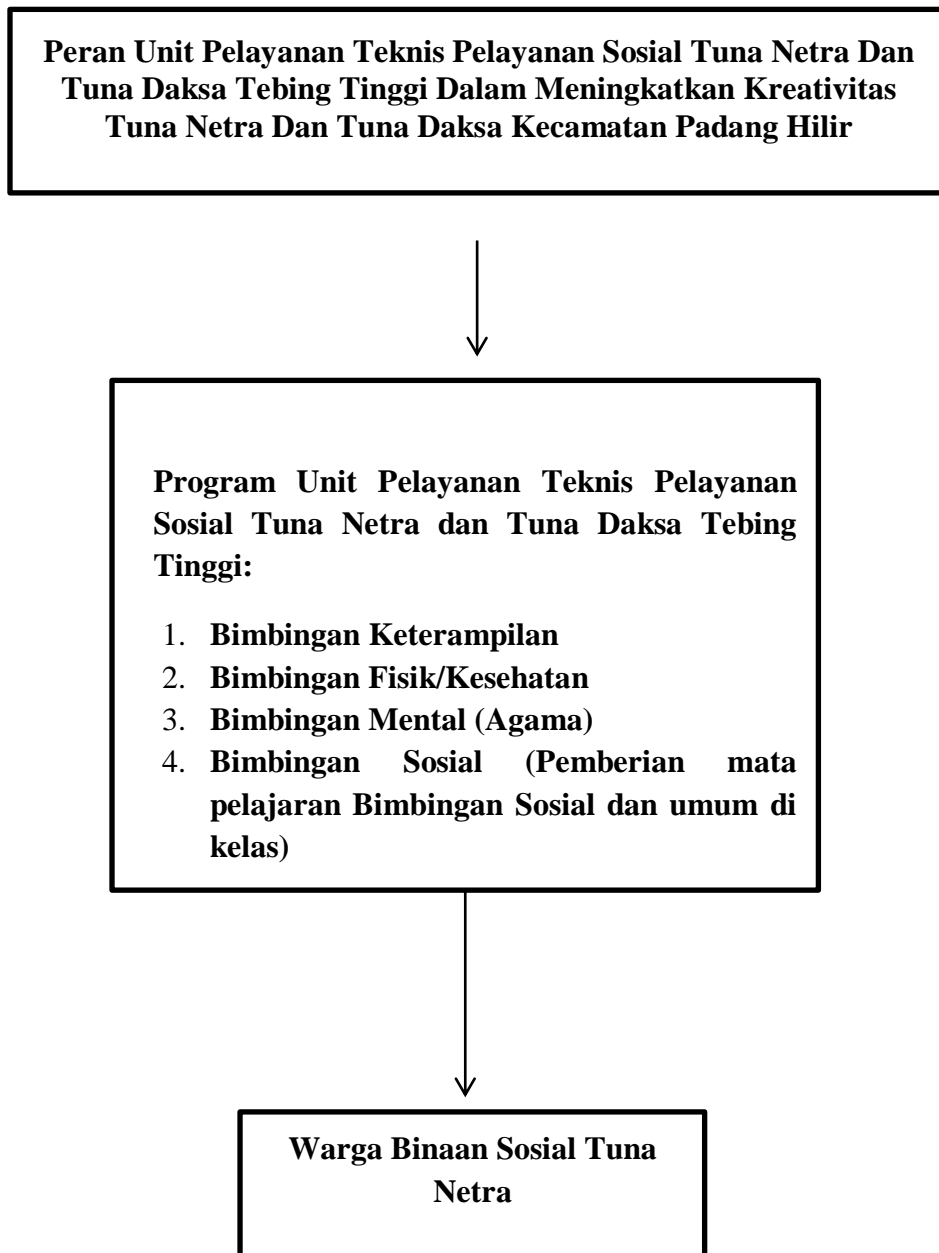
Peran Unit Pelayanan Teknis Pelayanan Sosial Tuna Netra Dan Tuna Daksa Tebing Tinggi Dalam Meningkatkan Kreativitas Tuna Netra Dan Tuna Daksa Kecamatan Padang Hilir

Program Unit Pelayanan Teknis Pelayanan Sosial Tuna Netra dan Tuna Daksa Tebing Tinggi:

1. Bimbingan Keterampilan
2. Bimbingan Fisik/Kesehatan
3. Bimbingan Mental (Agama)
4. Bimbingan Sosial (Pemberian mata pelajaran Bimbingan Sosial dan umum di kelas)

Warga Binaan Sosial Tuna Netra